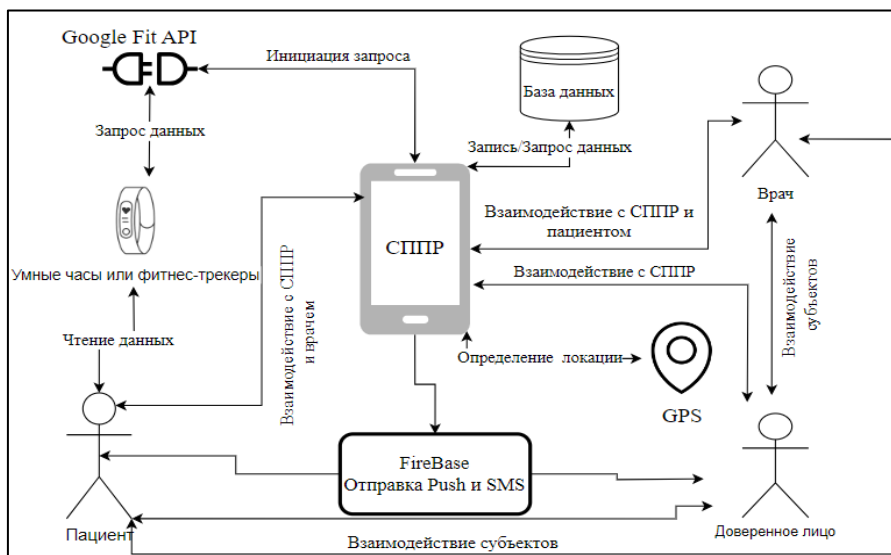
Google Fit API

Инициация запроса

База данных

Запрос данных

Запись/Запрос данных

СППР

Взаимодействие с СППР и пациентом

Врач

Взаимодействие с СППР

Умные часы или фитнес-трекеры

Взаимодействие с СППР и врачем

Взаимодействие субъектов

Чтение данных

Определение локации

GPS

FireBase
Отправка Push и SMS

Пациент

Доверенное лицо

Взаимодействие субъектов